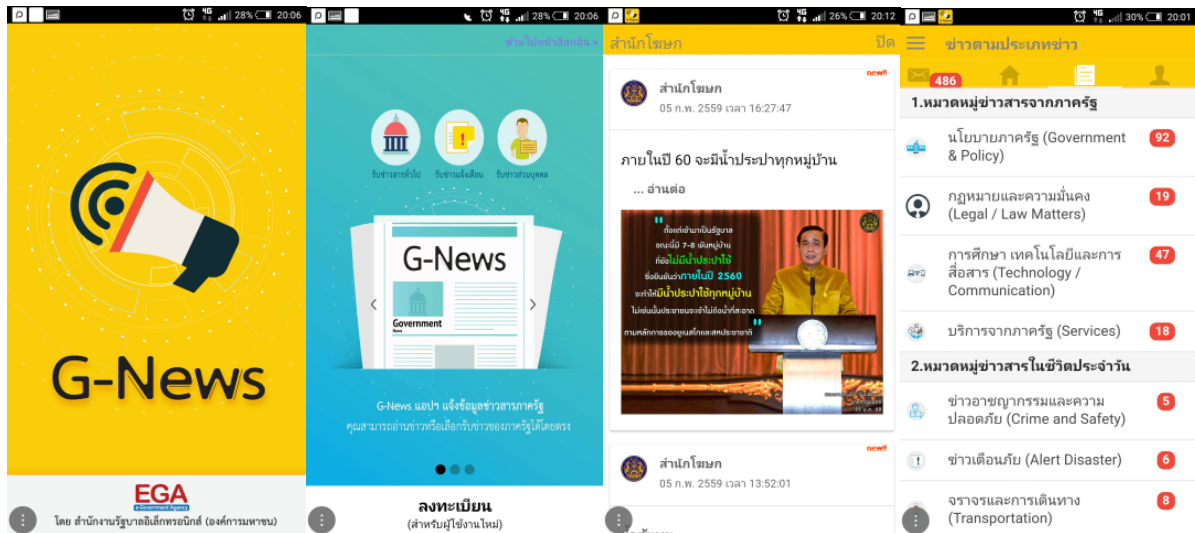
28% 20:06

G-News

EGA
e-Government Agency
โดย สำนักงานรัฐบาลอิเล็กทรอนิกส์ (องค์การมหาชน)

28% 20:06

ข้ามไปหน้าล็อกอิน >

รับข่าวสารทั่วไป รับข่าวแจ้งเตือน รับข่าวส่วนบุคคล

G-News
Government

G-News แอปฯ แจ้งข้อมูลข่าวสารภาครัฐ
คุณสามารถอ่านข่าวหรือเลือกรับข่าวของภาครัฐได้โดยตรง

ลงทะเบียน
(สำหรับผู้ใช้งานใหม่)

26% 20:12

สำนักโฆษก ปิด

new!!
สำนักโฆษก
05 ก.พ. 2559 เวลา 16:27:47

ภายในปี 60 จะมีน้ำประปาทุกหมู่บ้าน
... อ่านต่อ

ตั้งแต่เข้ามาเป็นรัฐบาล ขณะนี้มี 7-8 พันหมู่บ้าน ที่ยังไม่มีน้ำประปาใช้ ซึ่งยืนยันว่าภายในปี 2560 จะทำให้มีน้ำประปาใช้ทุกหมู่บ้าน ไม่แน่นั้นประชาชนจะเข้าไม่ถึงน้ำที่สะอาด ตามหลักการของยูเนสโกและสหประชาชาติ

new!!
สำนักโฆษก
05 ก.พ. 2559 เวลา 13:52:01

30% 20:01

ข่าวตามประเภทข่าว

486

1.หมวดหมู่ข่าวสารจากภาครัฐ
นโยบายภาครัฐ (Government & Policy) 92
กฎหมายและความมั่นคง (Legal / Law Matters) 19
การศึกษา เทคโนโลยีและการสื่อสาร (Technology / Communication) 47
บริการจากภาครัฐ (Services) 18
2.หมวดหมู่ข่าวสารในชีวิตประจำวัน
ข่าวอาชญากรรมและความปลอดภัย (Crime and Safety) 5
ข่าวเตือนภัย (Alert Disaster) 6
จราจรและการเดินทาง (Transportation) 8